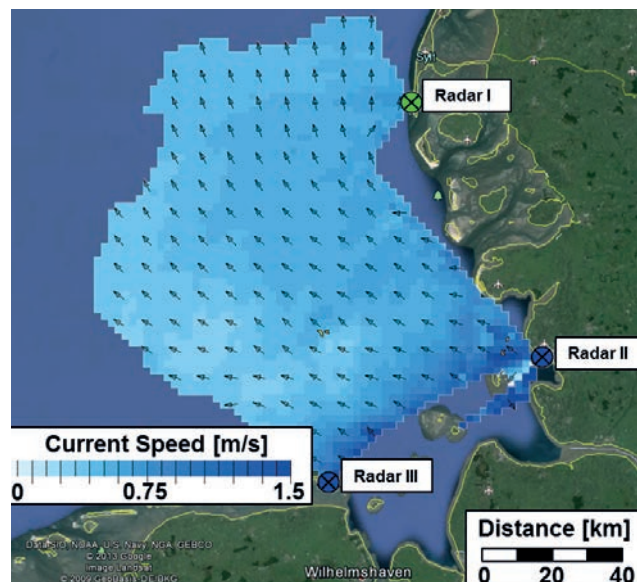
Sylt

Radar I

Radar II

Radar III

Current Speed [m/s]

0

0.75

1.5

Distance [km]

0

20

40

Wilhelmshaven

Data SIO, NOAA, U.S. Navy, NGA, GEBCO
© 2013 Google
Image Landsat
© 2009 GeoBasis-DE/BKG